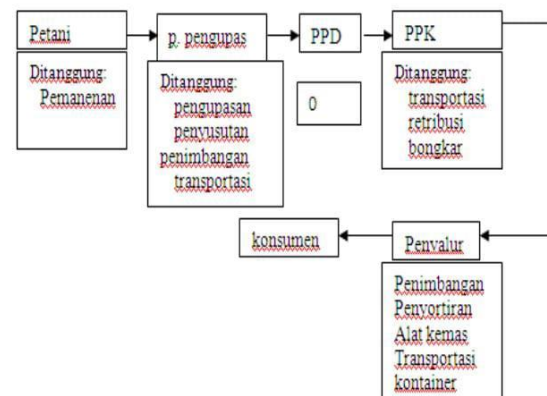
Petani

Ditanggung:
Pemanenan

p. pengupas

Ditanggung:
pengupasan
penyusutan
penimbangan
transportasi

PPD

0

PPK

Ditanggung:
transportasi
retribusi
bongkar

konsumen

Penyalur

Penimbangan
Penyortiran
Alat kemas
Transportasi
kontainer